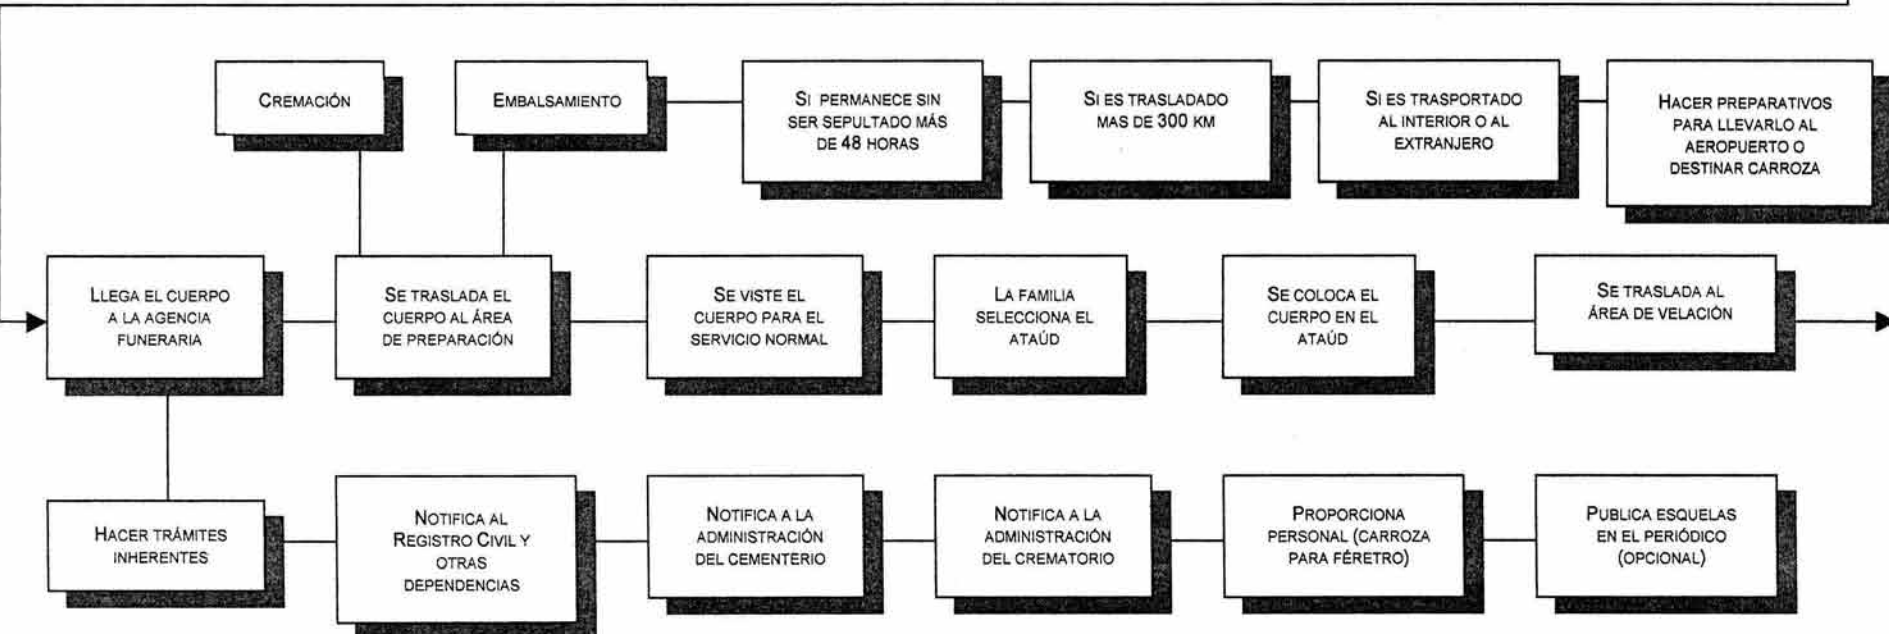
Cremación

Embalsamiento

Si permanece sin ser sepultado más de 48 horas

Si es trasladado mas de 300 km

Si es trasportado al interior o al extranjero

Hacer preparativos para llevarlo al aeropuerto o destinar carroza

Llega el cuerpo a la agencia funeraria

Se traslada el cuerpo al área de preparación

Se viste el cuerpo para el servicio normal

La familia selecciona el ataúd

Se coloca el cuerpo en el ataúd

Se traslada al área de velación

Hacer trámites inherentes

Notifica al Registro Civil y otras dependencias

Notifica a la administración del cementerio

Notifica a la administración del crematorio

Proporciona personal (carroza para féretro)

Publica esquelas en el periódico (opcional)